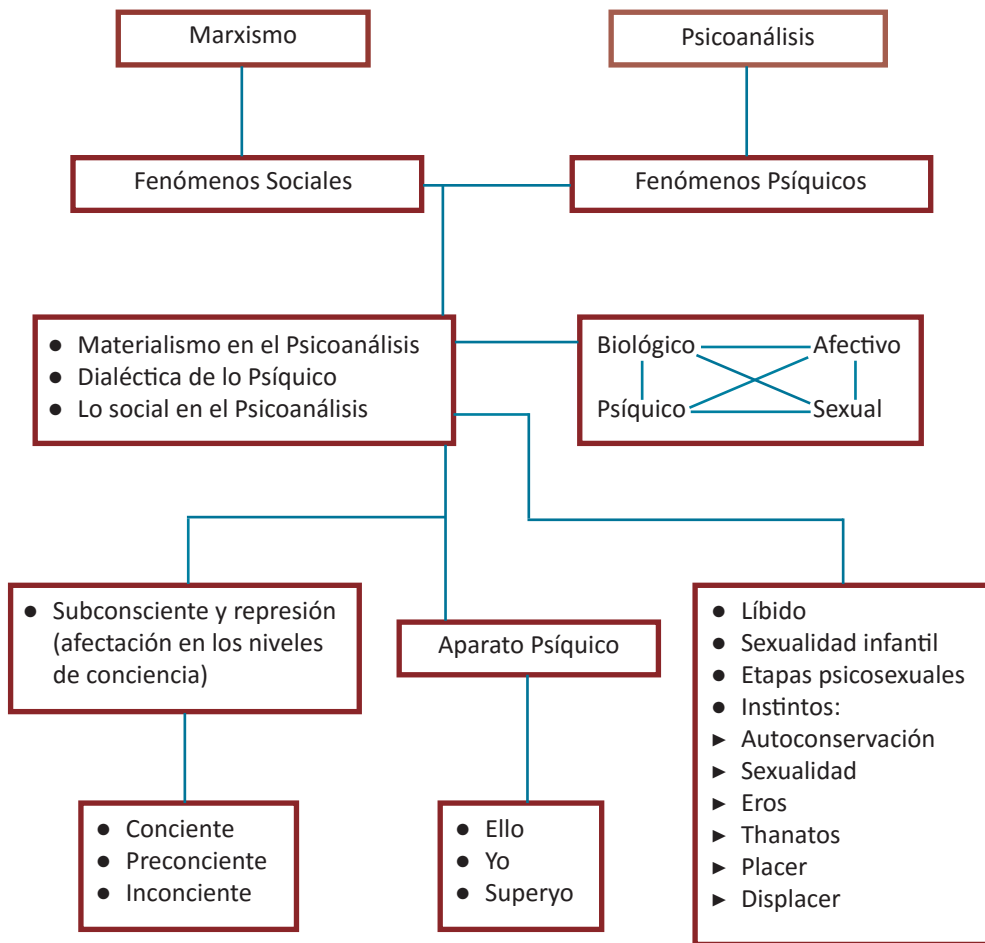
Marxismo

Psicoanálisis

Fenómenos Sociales

Fenómenos Psíquicos

● Materialismo en el Psicoanálisis
● Dialéctica de lo Psíquico
● Lo social en el Psicoanálisis

Biológico
Afectivo
Psíquico
Sexual

● Subconsciente y represión (afectación en los niveles de conciencia)

Aparato Psíquico

● Líbido
● Sexualidad infantil
● Etapas psicosexuales
● Instintos:
► Autoconservación
► Sexualidad
► Eros
► Thanatos
► Placer
► Displacer

● Conciente
● Preconciente
● Inconciente

● Ello
● Yo
● Superyo